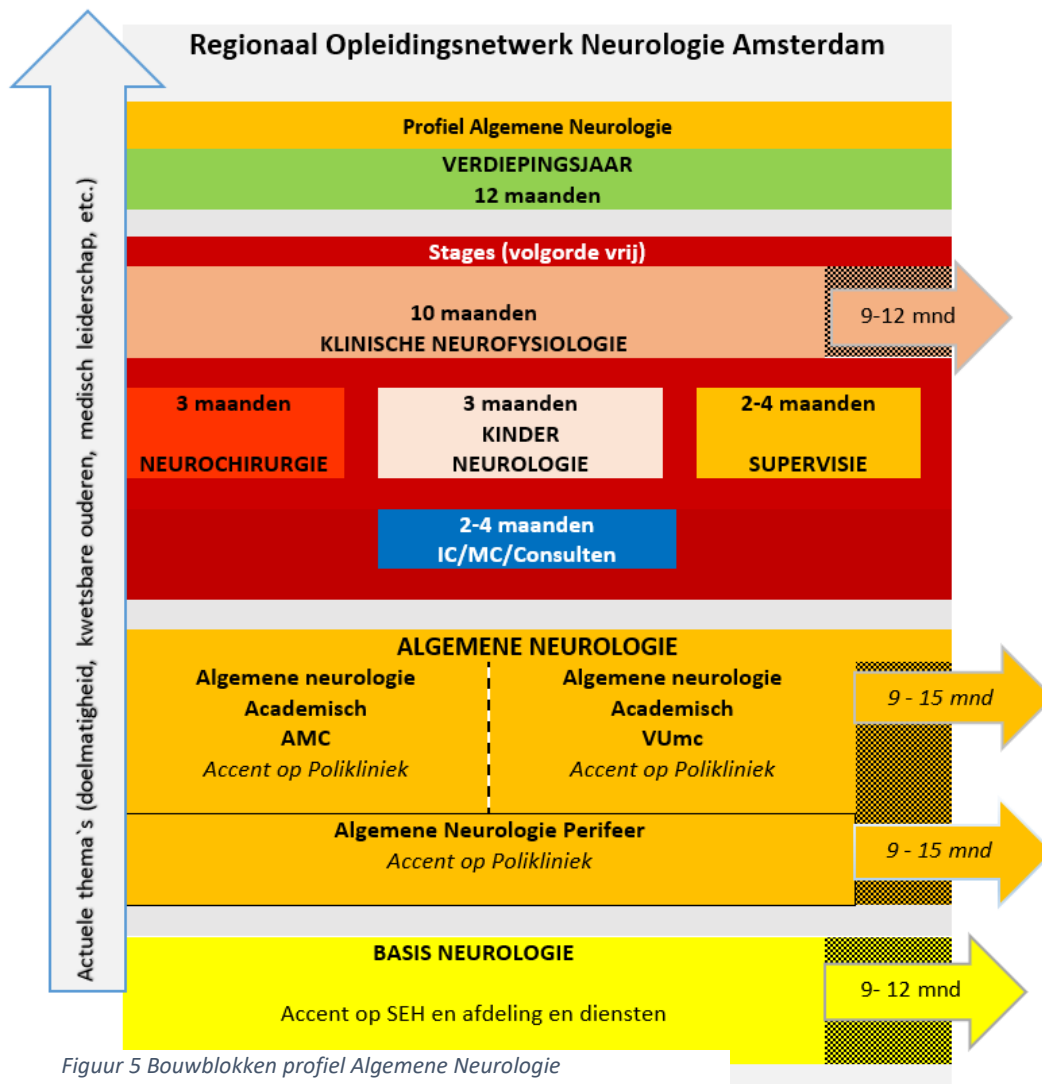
Regionaal Opleidingsnetwerk Neurologie Amsterdam

Actuele thema`s (doelmatigheid, kwetsbare ouderen, medisch leiderschap, etc.)

Profiel Algemene Neurologie

VERDIEPINGSJAAR
12 maanden

Stages (volgorde vrij)

10 maanden
KLINISCHE NEUROFYSIOLOGIE

9-12 mnd

3 maanden
NEUROCHIRURGIE

3 maanden
KINDER
NEUROLOGIE

2-4 maanden
SUPERVISIE

2-4 maanden
IC/MC/Consulten

ALGEMENE NEUROLOGIE

Algemene neurologie
Academisch
AMC
*Accent op Polikliniek*

Algemene neurologie
Academisch
VUmc
*Accent op Polikliniek*

*9 - 15 mnd*

Algemene Neurologie Perifeer
*Accent op Polikliniek*

*9 - 15 mnd*

BASIS NEUROLOGIE

Accent op SEH en afdeling en diensten

9- 12 mnd

*Figuur 5 Bouwblokken profiel Algemene Neurologie*